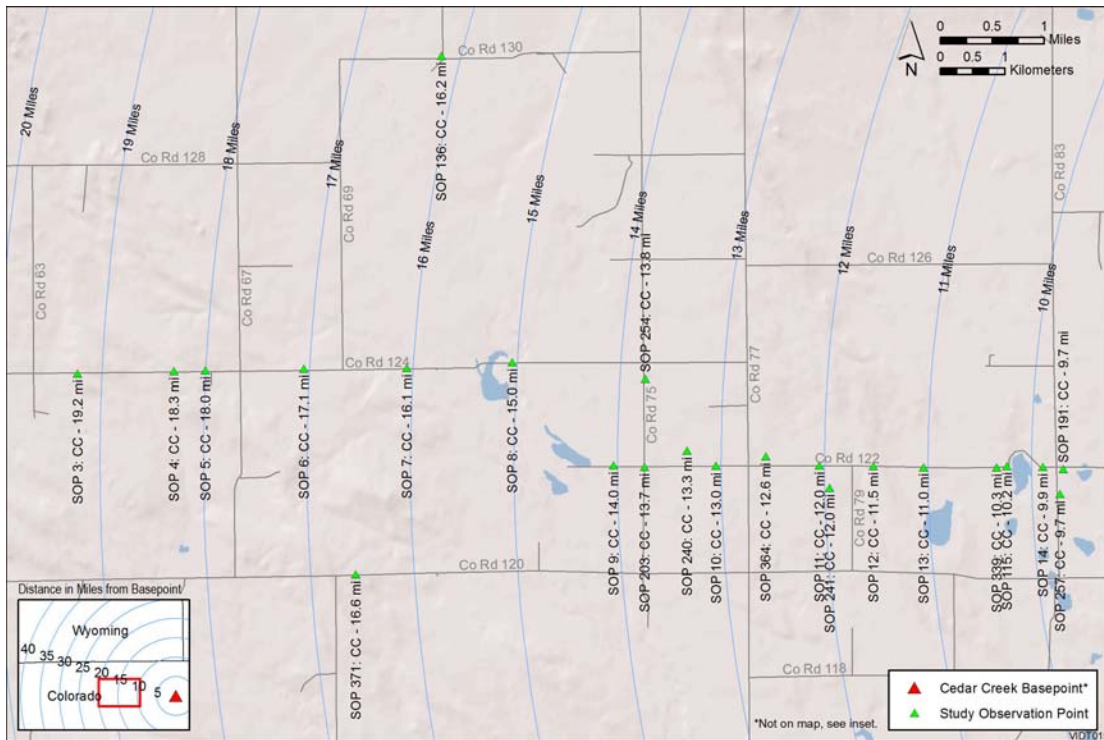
Co Rd 130
N
0 0.5 1 Miles
0 0.5 1 Kilometers
20 Miles
19 Miles
18 Miles
17 Miles
16 Miles
15 Miles
14 Miles
13 Miles
12 Miles
11 Miles
10 Miles
Co Rd 128
Co Rd 69
SOP 136: CC - 16.2 mi
Co Rd 126
Co Rd 83
Co Rd 63
Co Rd 67
Co Rd 77
SOP 254: CC - 13.8 mi
Co Rd 124
Co Rd 75
SOP 191: CC - 9.7 mi
SOP 3: CC - 19.2 mi
SOP 4: CC - 18.3 mi
SOP 5: CC - 18.0 mi
SOP 6: CC - 17.1 mi
SOP 7: CC - 16.1 mi
SOP 8: CC - 15.0 mi
Co Rd 122
SOP 9: CC - 14.0 mi
SOP 203: CC - 13.7 mi
SOP 240: CC - 13.3 mi
SOP 10: CC - 13.0 mi
SOP 364: CC - 12.6 mi
SOP 11: CC - 12.0 mi
SOP 241: CC - 12.0 mi
Co Rd 79
SOP 12: CC - 11.5 mi
SOP 13: CC - 11.0 mi
SOP 339: CC - 10.3 mi
SOP 115: CC - 10.2 mi
SOP 14: CC - 9.9 mi
SOP 257: CC - 9.7 mi
Co Rd 120
SOP 371: CC - 16.6 mi
Co Rd 118
Distance in Miles from Basepoint
Wyoming
40 35 30 25 20 15 10 5
Colorado
Cedar Creek Basepoint*
Study Observation Point
*Not on map, see inset.
VIO101